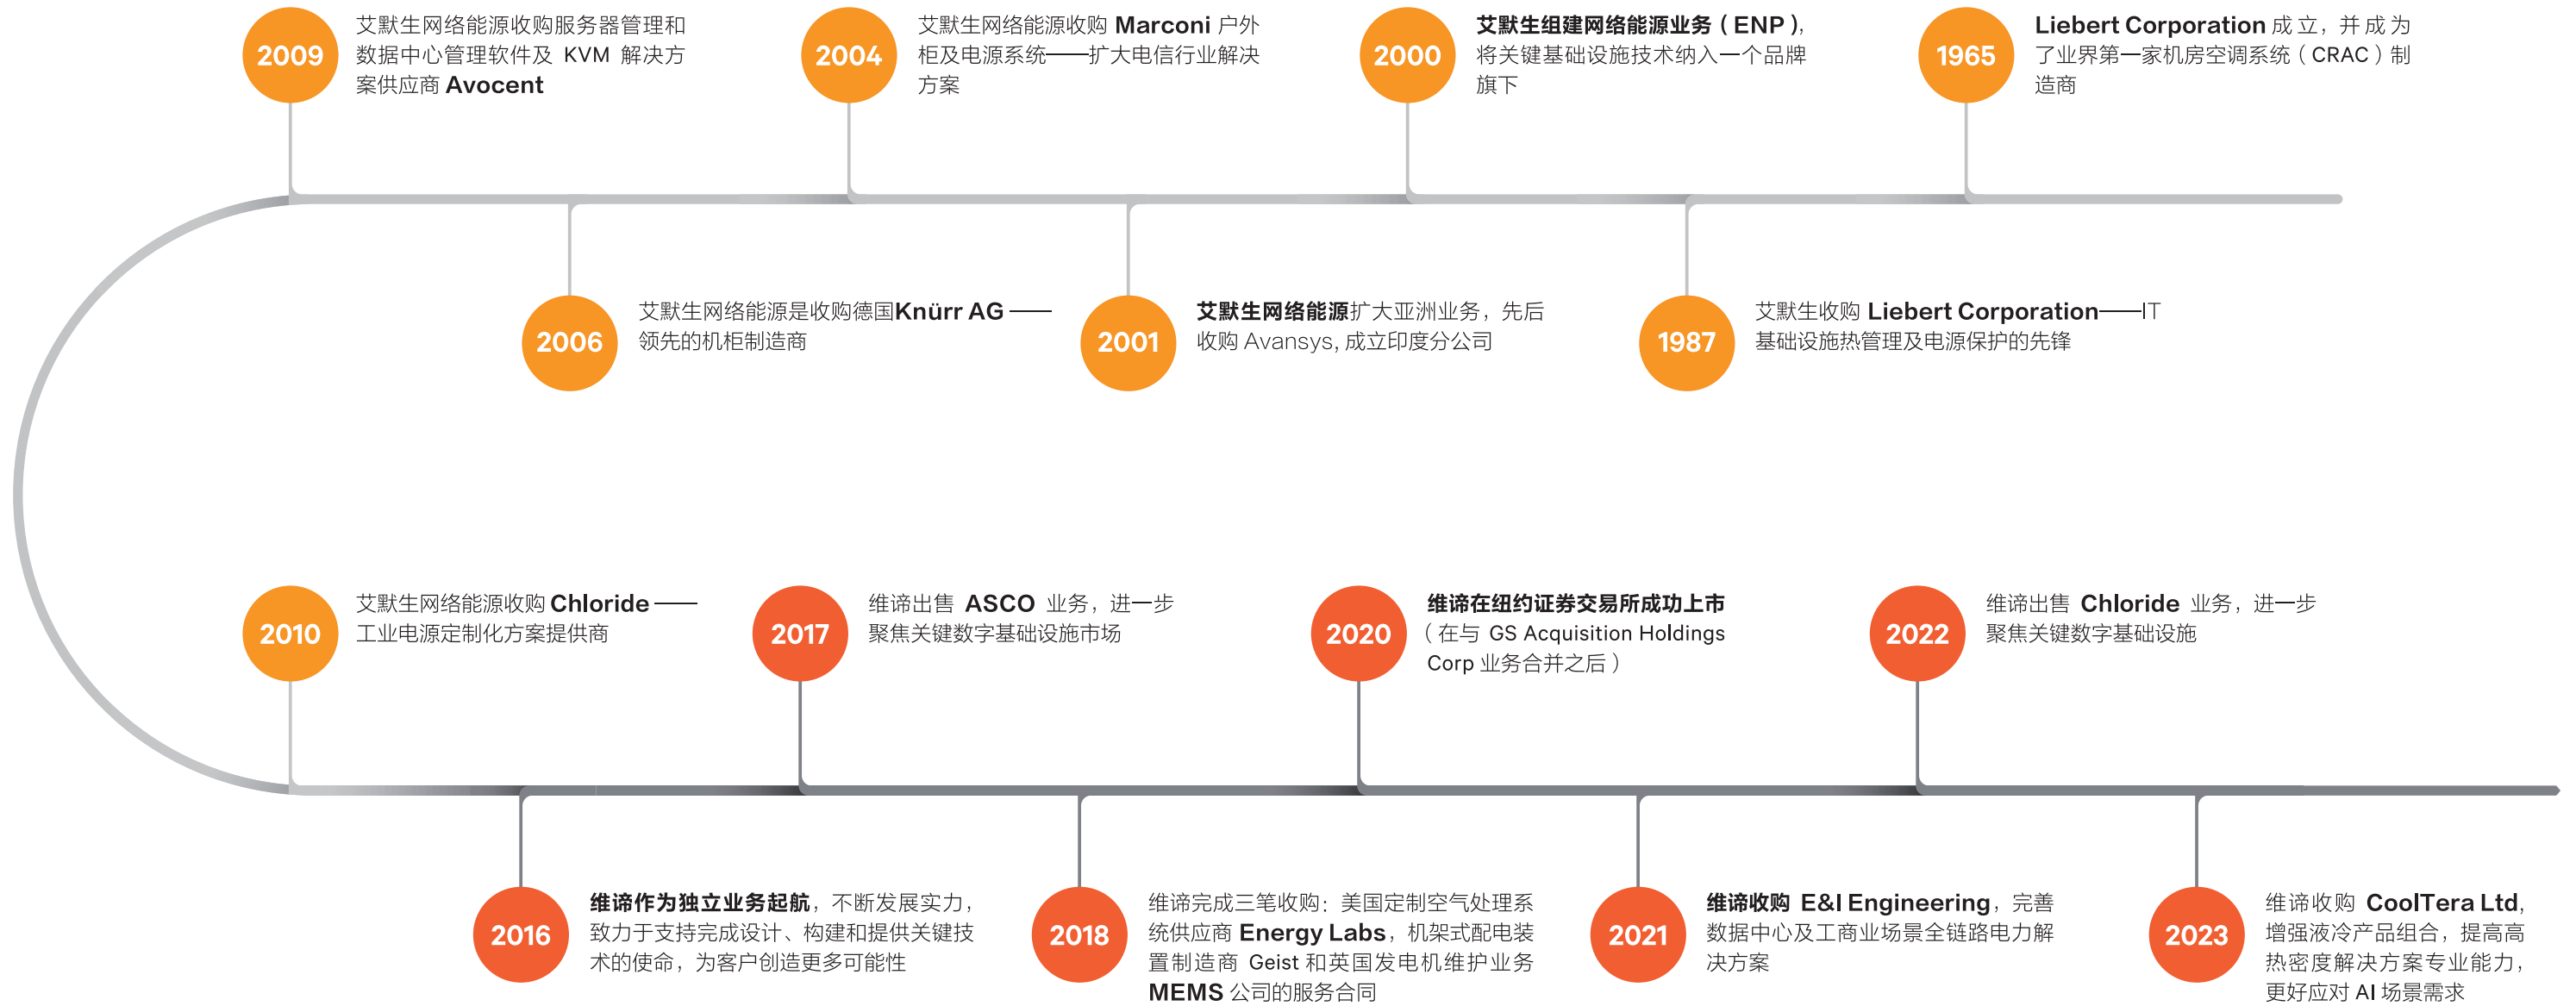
2009
艾默生网络能源收购服务器管理和数据中心管理软件及 KVM 解决方案供应商 Avocent

2004
艾默生网络能源收购 Marconi 户外柜及电源系统——扩大电信行业解决方案

2000
艾默生组建网络能源业务（ENP），将关键基础设施技术纳入一个品牌旗下

1965
Liebert Corporation 成立，并成为了业界第一家机房空调系统（CRAC）制造商

2006
艾默生网络能源是收购德国Knürr AG —— 领先的机柜制造商

2001
艾默生网络能源扩大亚洲业务，先后收购 Avansys, 成立印度分公司

1987
艾默生收购 Liebert Corporation——IT 基础设施热管理及电源保护的先锋

2010
艾默生网络能源收购 Chloride —— 工业电源定制化方案提供商

2017
维谛出售 ASCO 业务，进一步聚焦关键数字基础设施市场

2020
维谛在纽约证券交易所成功上市（在与 GS Acquisition Holdings Corp 业务合并之后）

2022
维谛出售 Chloride 业务，进一步聚焦关键数字基础设施

2016
维谛作为独立业务起航，不断发展实力，致力于支持完成设计、构建和提供关键技术的使命，为客户创造更多可能性

2018
维谛完成三笔收购：美国定制空气处理系统供应商 Energy Labs，机架式配电装置制造商 Geist 和英国发电机维护业务 MEMS 公司的服务合同

2021
维谛收购 E&I Engineering，完善数据中心及工商业场景全链路电力解决方案

2023
维谛收购 CoolTera Ltd，增强液冷产品组合，提高高热密度解决方案专业能力，更好应对 AI 场景需求